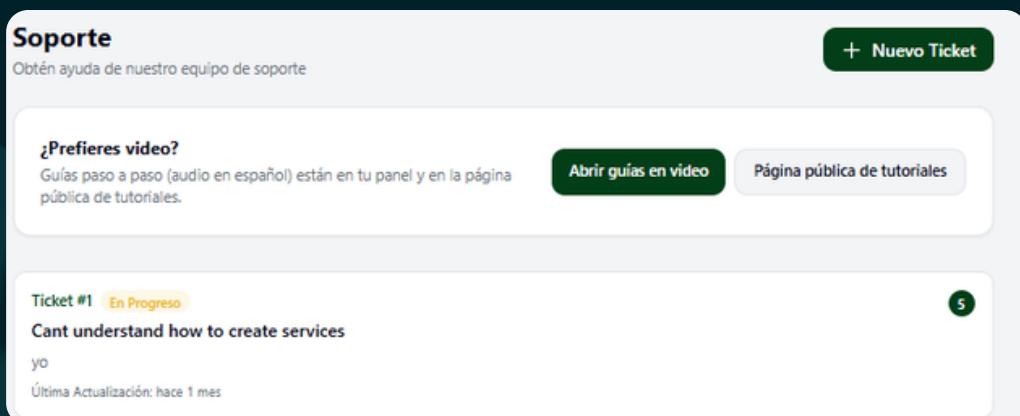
Soporte
Obtén ayuda de nuestro equipo de soporte

+ Nuevo Ticket

¿Prefieres video?
Guías paso a paso (audio en español) están en tu panel y en la página pública de tutoriales.

Abrir guías en video
Página pública de tutoriales

Ticket #1 En Progreso
5
Cant understand how to create services
yo
Última Actualización: hace 1 mes